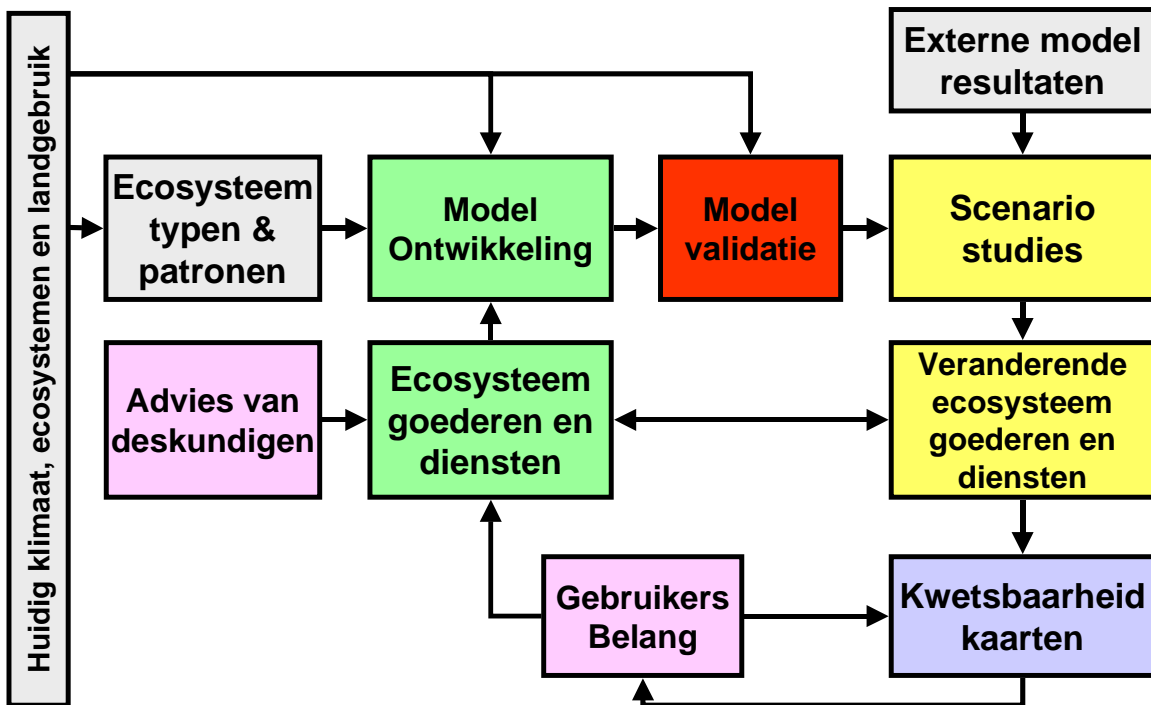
Huidig klimaat, ecosystemen en landgebruik

Externe model resultaten

Ecosysteem typen & patronen

Model Ontwikkeling

Model validatie

Scenario studies

Advies van deskundigen

Ecosysteem goederen en diensten

Veranderende ecosysteem goederen en diensten

Gebruikers Belang

Kwetsbaarheid kaarten